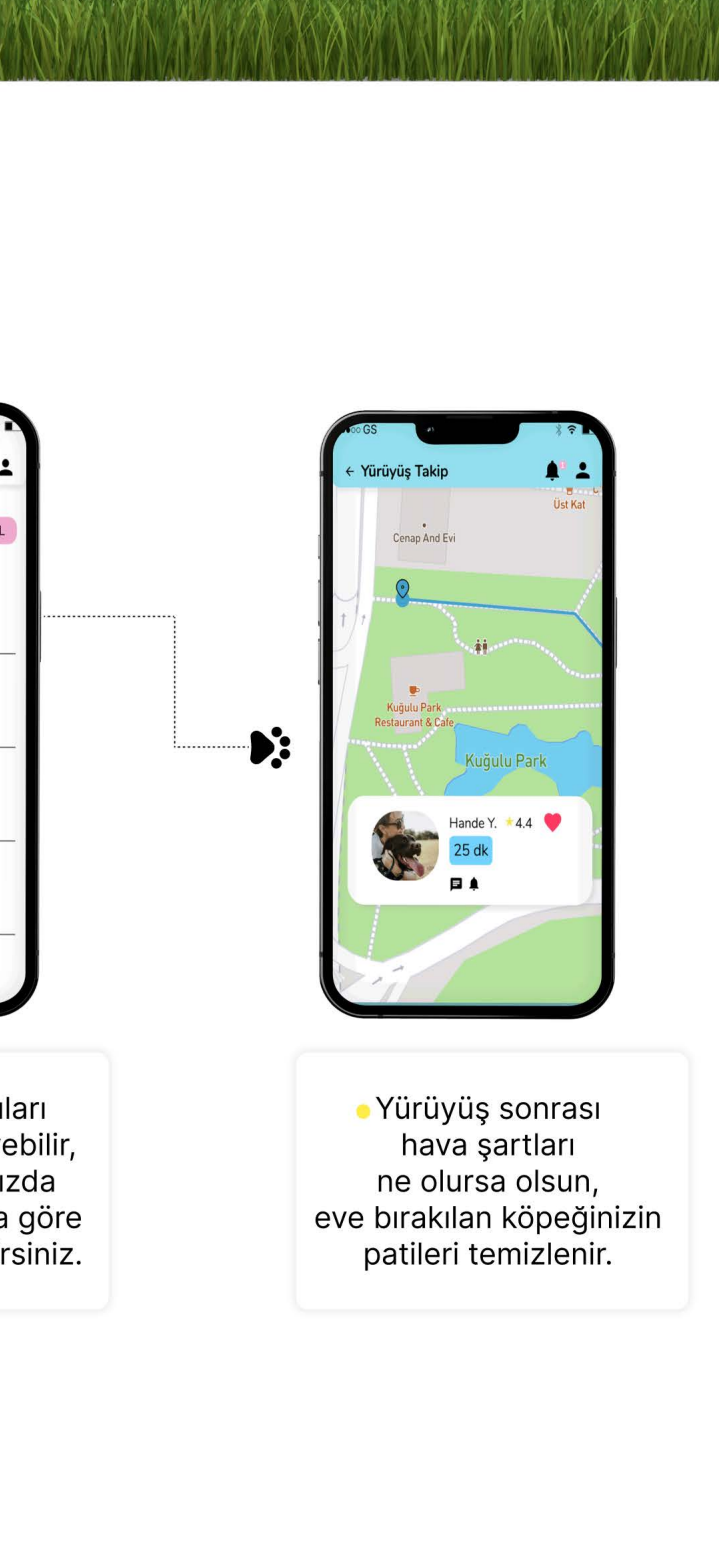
L

ları
ebilir,
uzda
a göre
rsiniz.

GS

← Yürüyüş Takip

Üst Kat

Cenap And Evi

Kuğulu Park
Restaurant & Cafe

Kuğulu Park

Hande Y. 4.4

25 dk

Yürüyüş sonrası hava şartları ne olursa olsun, eve bırakılan köpeğinizin patileri temizlenir.